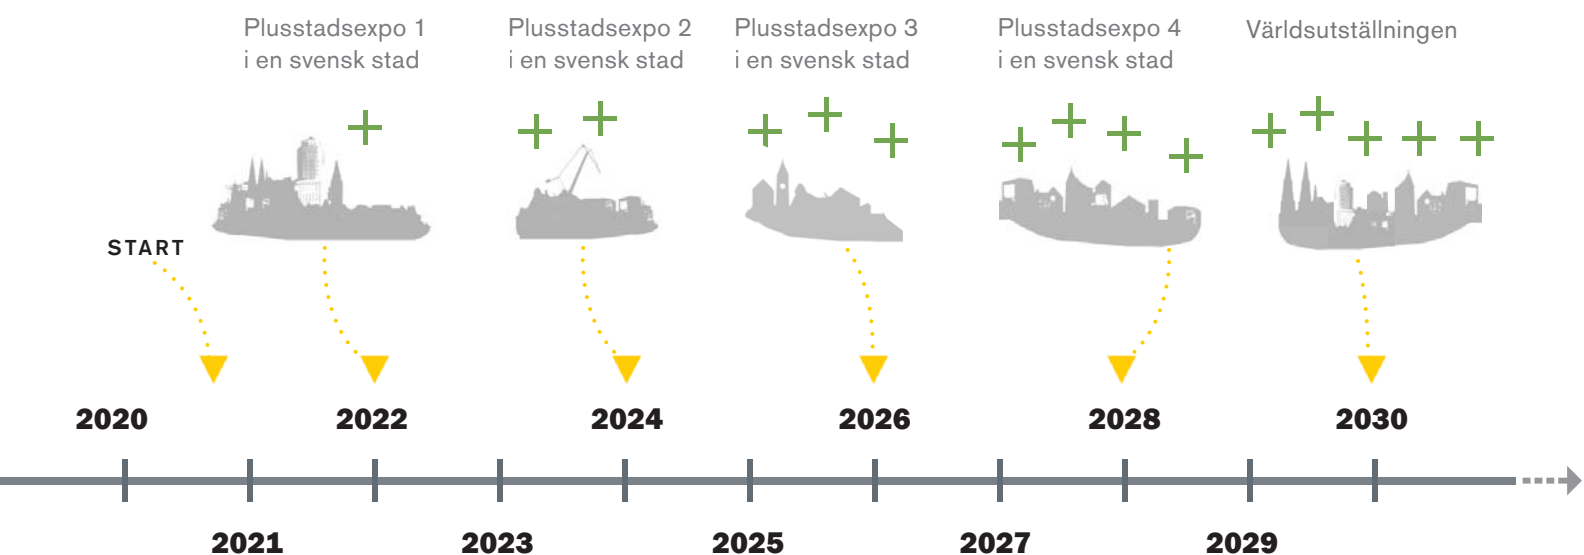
Plusstadsexpo 1
i en svensk stad

Plusstadsexpo 2
i en svensk stad

Plusstadsexpo 3
i en svensk stad

Plusstadsexpo 4
i en svensk stad

Världsutställningen

START

2020

2022

2024

2026

2028

2030

2021

2023

2025

2027

2029